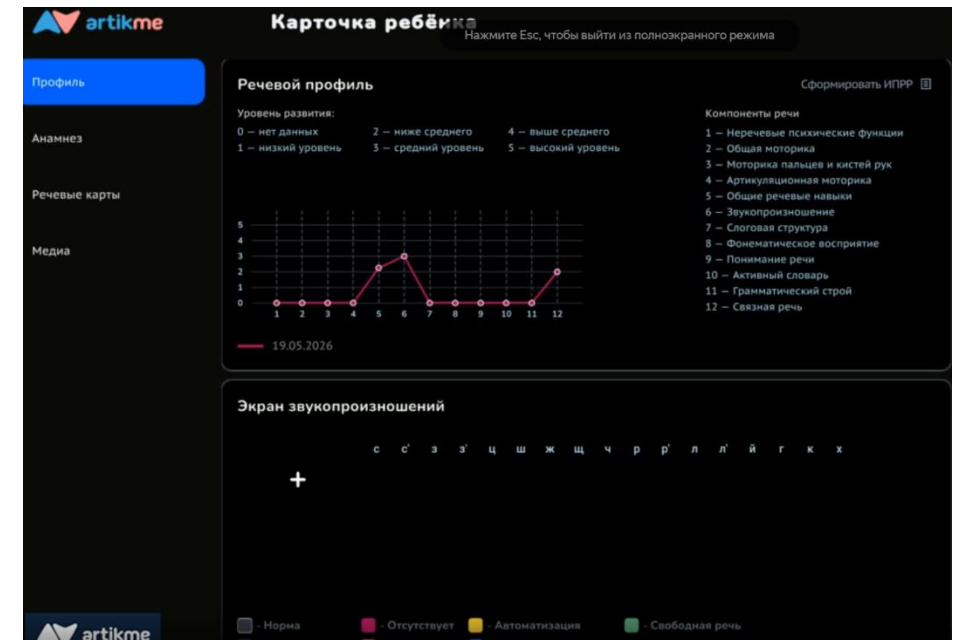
artikme

Карточка ребё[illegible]

Нажмите Esc, чтобы выйти из полноэкранного режима

Профиль

Анамнез

Речевые карты

Медиа

Речевой профиль

Сформировать ИПРР

Уровень развития:

0 – нет данных
1 – низкий уровень
2 – ниже среднего
3 – средний уровень
4 – выше среднего
5 – высокий уровень

Компоненты речи

1 – Неречевые психические функции
2 – Общая моторика
3 – Моторика пальцев и кистей рук
4 – Артикуляционная моторика
5 – Общие речевые навыки
6 – Звукопроизношение
7 – Слоговая структура
8 – Фонематическое восприятие
9 – Понимание речи
10 – Активный словарь
11 – Грамматический строй
12 – Связная речь

5
4
3
2
1
0

1 2 3 4 5 6 7 8 9 10 11 12

19.05.2026

Экран звукопроизношений

с с' з з' ц ш ж щ ч р р' л л' й г к х

+

artikme

- Норма
- Отсутствует
- Автоматизация
- Свободная речь